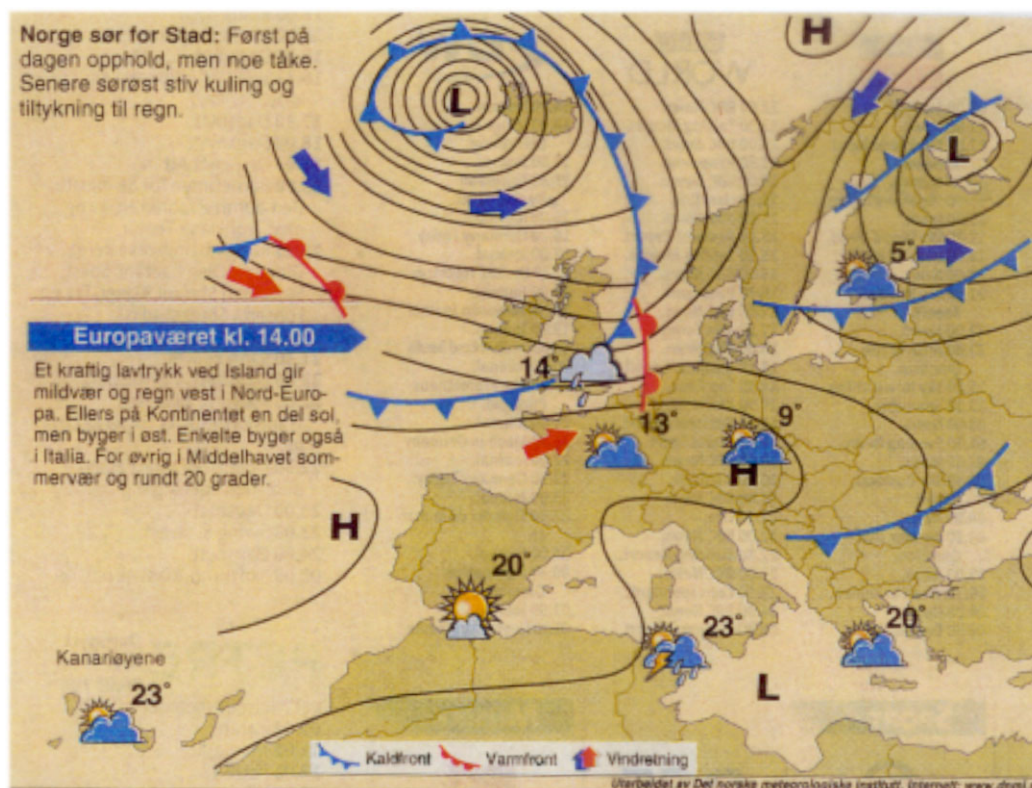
**Norge sør for Stad:** Først på dagen opphold, men noe tåke. Senere sørøst stiv kuling og tiltykning til regn.

Europaværet kl. 14.00

Et kraftig lavtrykk ved Island gir mildvær og regn vest i Nord-Europa. Ellers på Kontinentet en del sol, men byger i øst. Enkelte byger også i Italia. For øvrig i Middelhavet sommervær og rundt 20 grader.

H

L

H

L

5°

14°

13°

9°

H

H

20°

23°

20°

L

Kanariøyene

23°

Kaldfront

Varmfront

Vindretning

Utarbeidet av Det norske meteorologiske institutt. Internett: www.dnmi.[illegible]